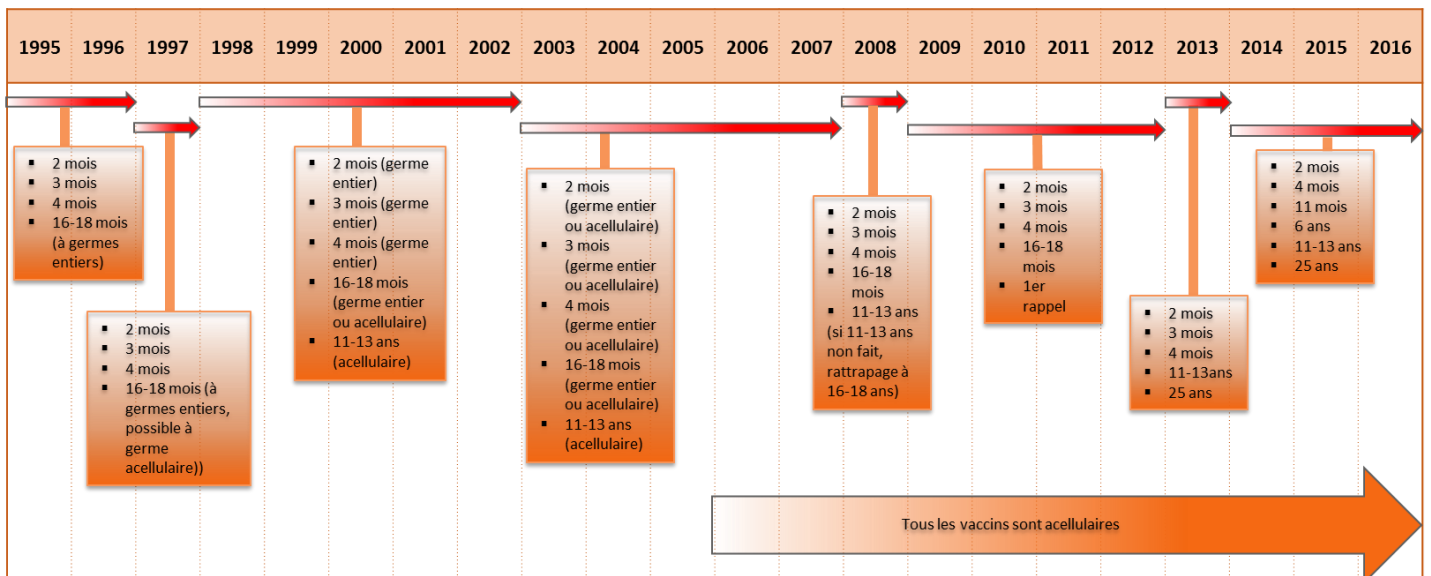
| 1995 | 1996 | 1997 | 1998 | 1999 | 2000 | 2001 | 2002 | 2003 | 2004 | 2005 | 2006 | 2007 | 2008 | 2009 | 2010 | 2011 | 2012 | 2013 | 2014 | 2015 | 2016 |
|---|---|---|---|---|---|---|---|---|---|---|---|---|---|---|---|---|---|---|---|---|---|

- 2 mois
- 3 mois
- 4 mois
- 16-18 mois (à germes entiers)

- 2 mois
- 3 mois
- 4 mois
- 16-18 mois (à germes entiers, possible à germe acellulaire))

- 2 mois (germe entier)
- 3 mois (germe entier)
- 4 mois (germe entier)
- 16-18 mois (germe entier ou acellulaire)
- 11-13 ans (acellulaire)

- 2 mois (germe entier ou acellulaire)
- 3 mois (germe entier ou acellulaire)
- 4 mois (germe entier ou acellulaire)
- 16-18 mois (germe entier ou acellulaire)
- 11-13 ans (acellulaire)

- 2 mois
- 3 mois
- 4 mois
- 16-18 mois
- 11-13 ans (si 11-13 ans non fait, rattrapage à 16-18 ans)

- 2 mois
- 3 mois
- 4 mois
- 16-18 mois
- 1er rappel

- 2 mois
- 3 mois
- 4 mois
- 11-13ans
- 25 ans

- 2 mois
- 4 mois
- 11 mois
- 6 ans
- 11-13 ans
- 25 ans

Tous les vaccins sont acellulaires